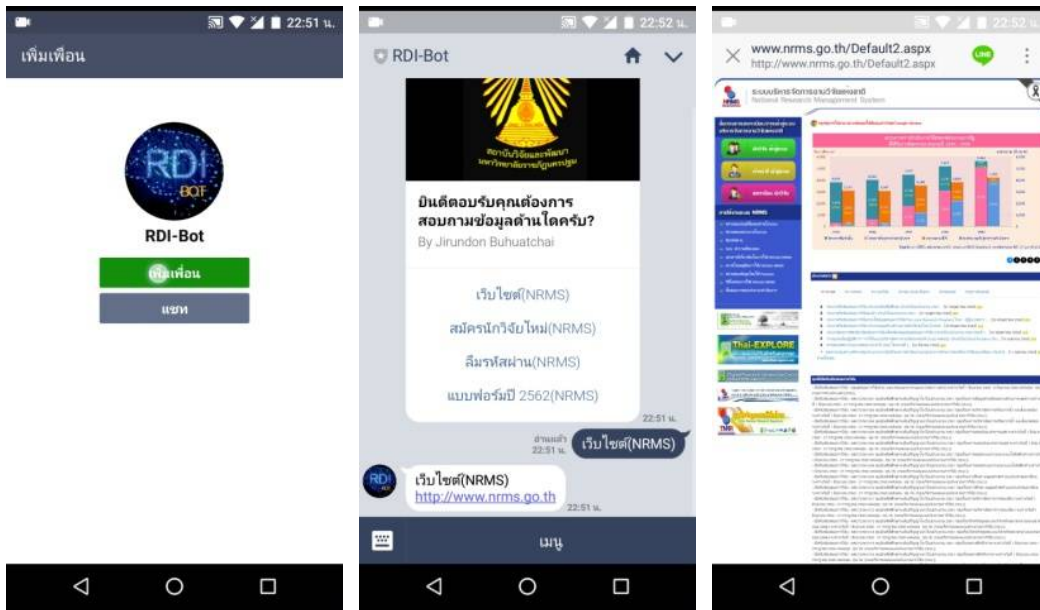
22:51 น.
เพิ่มเพื่อน

RDI BOT
RDI-Bot
เพิ่มเพื่อน
แชท

22:52 น.
RDI-Bot

สถาบันวิจัยและพัฒนา มหาวิทยาลัยราชภัฏนครปฐม
ยินดีตอบรับคุณต้องการสอบถามข้อมูลด้านใดครับ?
By Jirundon Buhuatchai

เว็บไซต์(NRMS)
สมัครนักวิจัยใหม่(NRMS)
ลืมรหัสผ่าน(NRMS)
แบบฟอร์มปี 2562(NRMS)
22:51 น.
อ่านแล้ว 22:51 น.
เว็บไซต์(NRMS)

เว็บไซต์(NRMS)
http://www.nrms.go.th
22:51 น.
เมนู

22:52
www.nrms.go.th/Default2.aspx
http://www.nrms.go.th/Default2.aspx
LINE
ระบบบริหารจัดการงานวิจัยแห่งชาติ
National Research Management System
Thai-EXPLORE
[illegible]